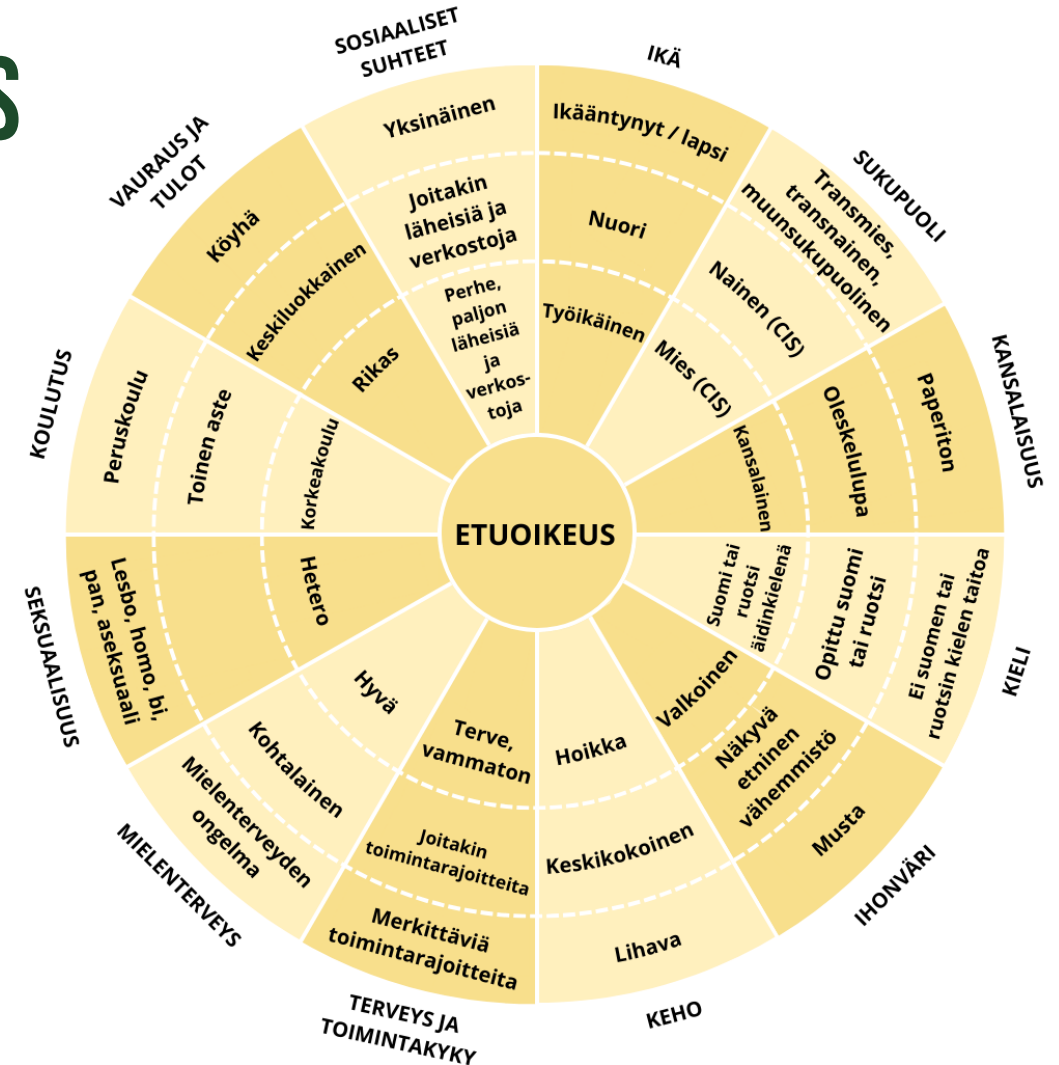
S

SOSIAALISET SUHTEET
Yksinäinen
Joitakin läheisiä ja verkostoja
Perhe, paljon läheisiä ja verkostoja

IKÄ
Ikääntynyt / lapsi
Nuori
Työikäinen

SUKUPUOLI
Transmies, transnainen, muunsukupuolinen
Nainen (CIS)
Mies (CIS)

KANSALAISUUS
Paperiton
Oleskelulupa
Kansalainen

KIELI
Ei suomen tai ruotsin kielen taitoa
Opittu suomi tai ruotsi
Suomi tai ruotsi äidinkielenä

IHONVÄRI
Musta
Näkyvä etninen vähemmistö
Valkoinen

KEHO
Lihava
Keskikokoinen
Hoikka

TERVEYS JA TOIMINTAKYKY
Merkittäviä toimintarajoitteita
Joitakin toimintarajoitteita
Terve, vammaton

MIELENTERVEYS
Mielenterveyden ongelma
Kohtalainen
Hyvä

SEKSUAALISUUS
Lesbo, homo, bi, pan, aseksuaali
Hetero

KOULUTUS
Peruskoulu
Toinen aste
Korkeakoulu

VAURAUS JA TULOT
Köyhä
Keskiluokkainen
Rikas

ETUOIKEUS